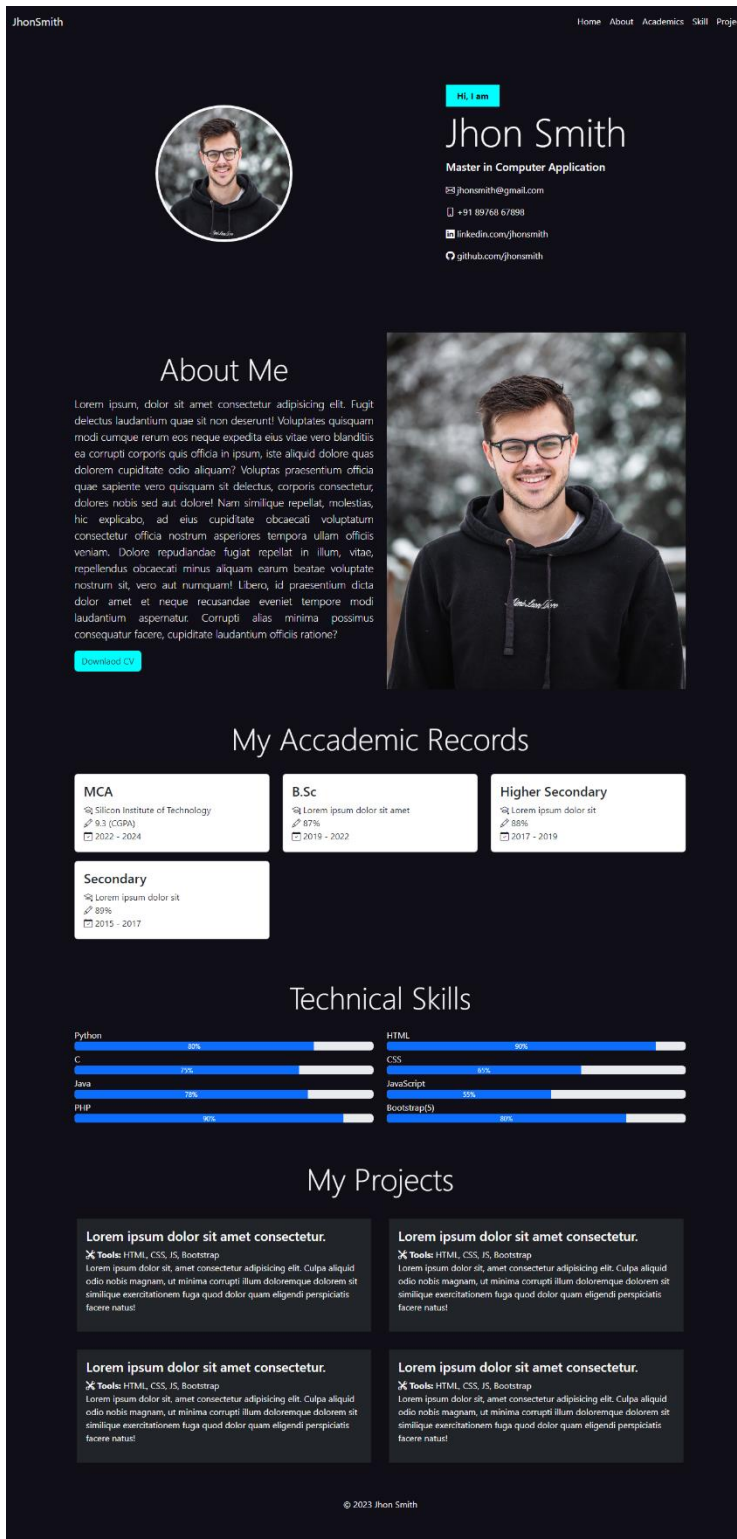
JhonSmith

Home About Academics Skill Proje

Hi, I am

Jhon Smith

Master in Computer Application

jhonsmith@gmail.com

+91 89768 67898

linkedin.com/jhonsmith

github.com/jhonsmith

About Me

Lorem ipsum, dolor sit amet consectetur adipisicing elit. Fugit delectus laudantium quae sit non deserunt! Voluptates quisquam modi cumque rerum eos neque expedita eius vitae vero blanditiis ea corrupti corporis quis officia in ipsum, iste aliquid dolore quas dolorem cupiditate odio aliquam? Voluptas praesentium officia quae sapiente vero quisquam sit delectus, corporis consectetur, dolores nobis sed aut dolore! Nam similique repellat, molestias, hic explicabo, ad eius cupiditate obcaecati voluptatum consectetur officia nostrum asperiores tempora ullam officiis veniam. Dolore repudiandae fugiat repellat in illum, vitae, repellendus obcaecati minus aliquam earum beatae voluptate nostrum sit, vero aut numquam! Libero, id praesentium dicta dolor amet et neque recusandae eveniet tempore modi laudantium aspernatur. Corrupti alias minima possimus consequatur facere, cupiditate laudantium officiis ratione?

Download CV

My Accademic Records

MCA
Silicon Institute of Technology
9.3 (CGPA)
2022 - 2024

B.Sc
Lorem ipsum dolor sit amet
87%
2019 - 2022

Higher Secondary
Lorem ipsum dolor sit
88%
2017 - 2019

Secondary
Lorem ipsum dolor sit
89%
2015 - 2017

Technical Skills

Python
80%
C
75%
Java
78%
PHP
90%

HTML
90%
CSS
65%
JavaScript
55%
Bootstrap(5)
80%

My Projects

Lorem ipsum dolor sit amet consectetur.
Tools: HTML, CSS, JS, Bootstrap
Lorem ipsum dolor sit, amet consectetur adipisicing elit. Culpa aliquid odio nobis magnam, ut minima corrupti illum doloremque dolorem sit similique exercitationem fuga quod dolor quam eligendi perspiciatis facere natus!

Lorem ipsum dolor sit amet consectetur.
Tools: HTML, CSS, JS, Bootstrap
Lorem ipsum dolor sit, amet consectetur adipisicing elit. Culpa aliquid odio nobis magnam, ut minima corrupti illum doloremque dolorem sit similique exercitationem fuga quod dolor quam eligendi perspiciatis facere natus!

Lorem ipsum dolor sit amet consectetur.
Tools: HTML, CSS, JS, Bootstrap
Lorem ipsum dolor sit, amet consectetur adipisicing elit. Culpa aliquid odio nobis magnam, ut minima corrupti illum doloremque dolorem sit similique exercitationem fuga quod dolor quam eligendi perspiciatis facere natus!

Lorem ipsum dolor sit amet consectetur.
Tools: HTML, CSS, JS, Bootstrap
Lorem ipsum dolor sit, amet consectetur adipisicing elit. Culpa aliquid odio nobis magnam, ut minima corrupti illum doloremque dolorem sit similique exercitationem fuga quod dolor quam eligendi perspiciatis facere natus!

© 2023 Jhon Smith